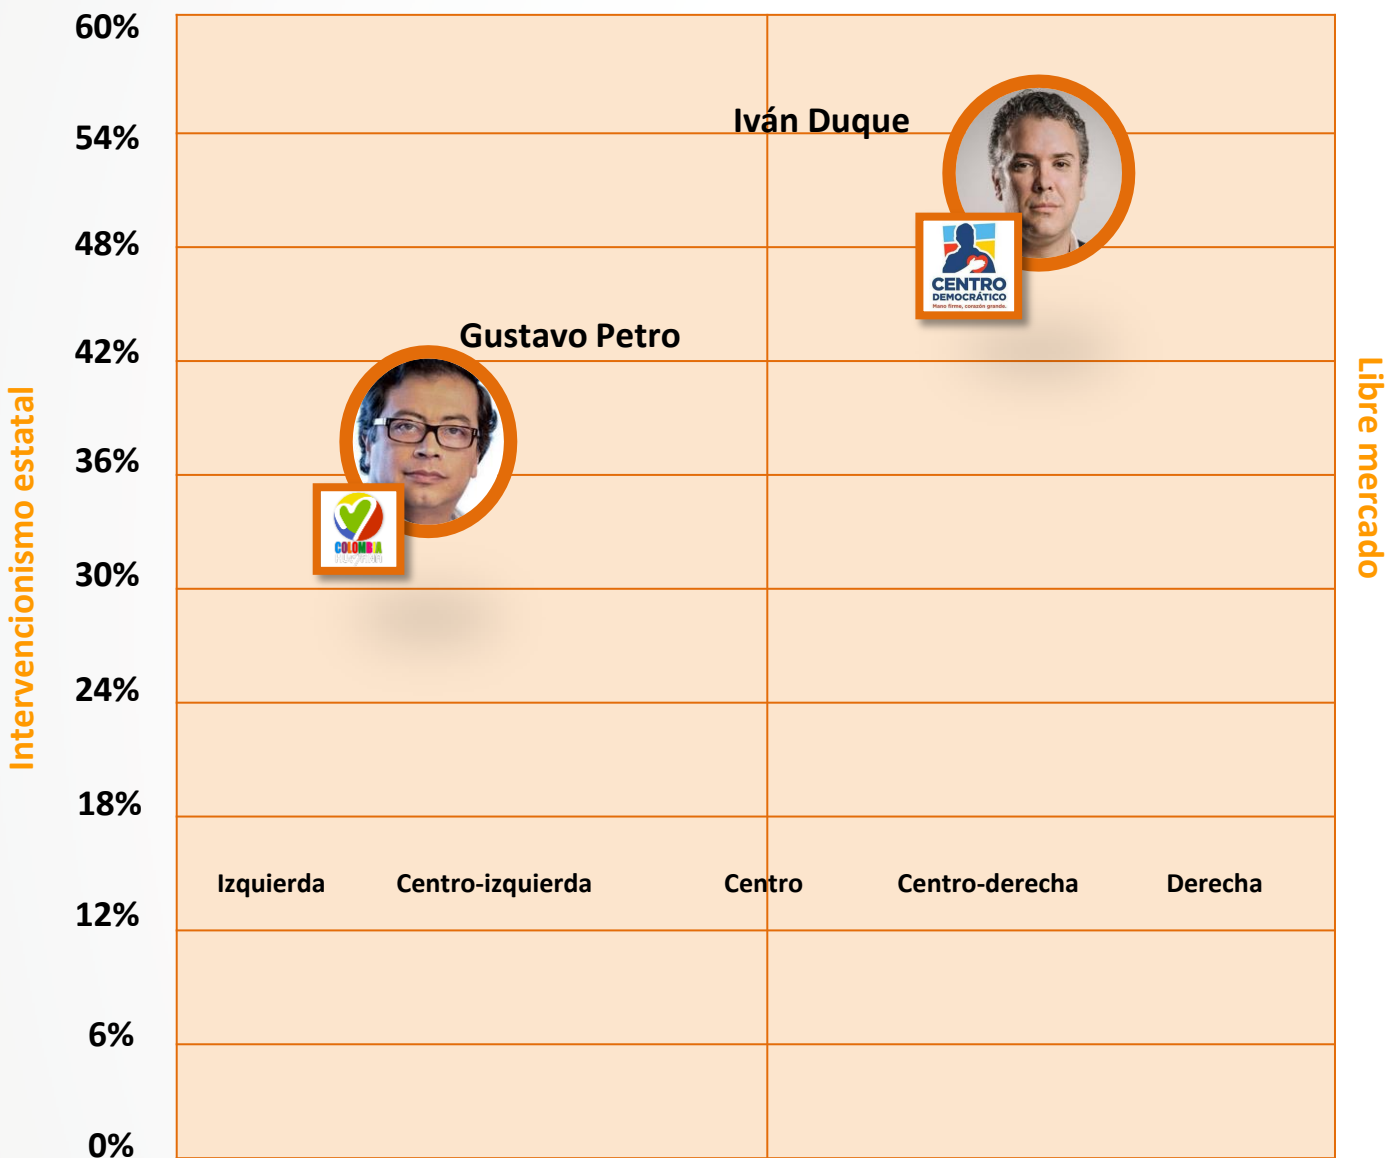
60%
54%
48%
42%
36%
30%
24%
18%
12%
6%
0%

Intervencionismo estatal

Libre mercado

Iván Duque

CENTRO DEMOCRÁTICO
Mano firme, corazón grande.

Gustavo Petro

COLOMBIA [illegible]

Izquierda
Centro-izquierda
Centro
Centro-derecha
Derecha